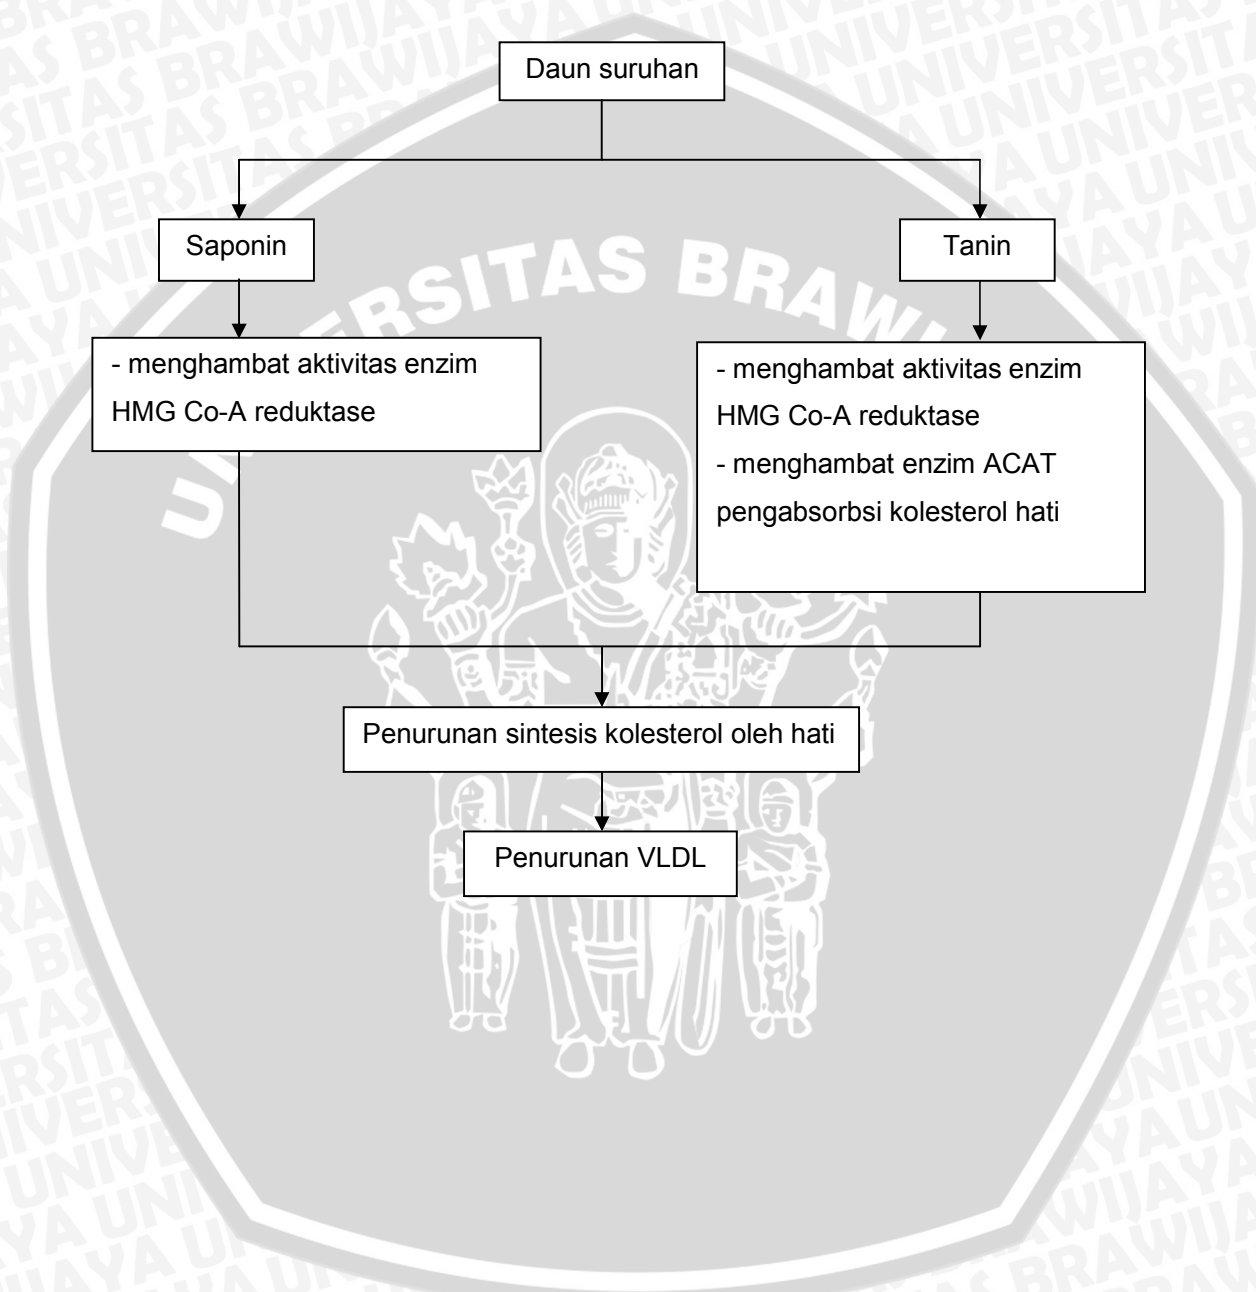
Daun suruhan

Saponin

Tanin

- menghambat aktivitas enzim HMG Co-A reduktase

- menghambat aktivitas enzim HMG Co-A reduktase
- menghambat enzim ACAT pengabsorbsi kolesterol hati

Penurunan sintesis kolesterol oleh hati

Penurunan VLDL